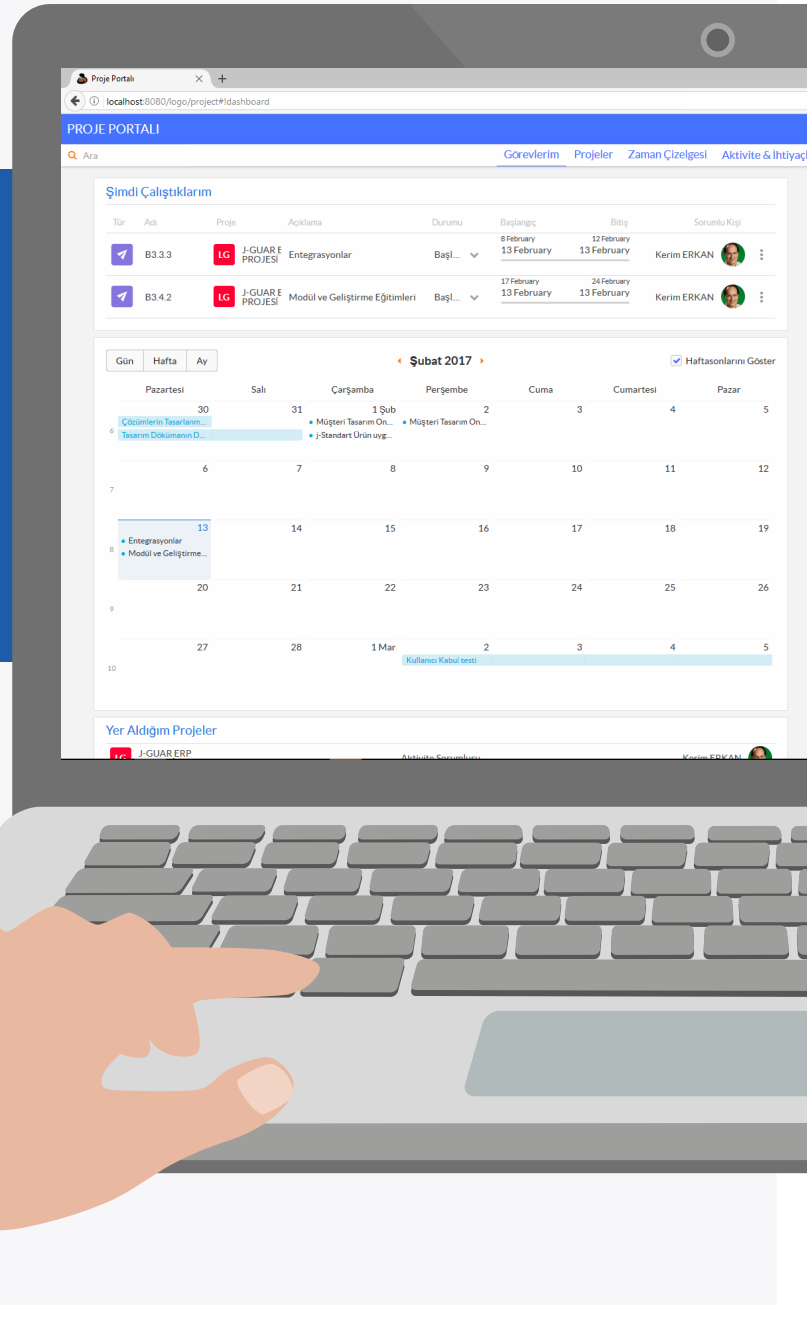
Proje Portalı × +

localhost:8080/logo/project#!dashboard

PROJE PORTALI

Ara

Görevlerim Projeler Zaman Çizelgesi Aktivite & İhtiyaçl

Şimdi Çalıştıklarım

| Tür | Adı | Proje | Açıklama | Durumu | Başlangıç | Bitiş | Sorumlu Kişi |
|---|---|---|---|---|---|---|---|
| | B3.3.3 | LG J-GUAR E PROJESİ | Entegrasyonlar | Başl... | 8 February 13 February | 12 February 13 February | Kerim ERKAN |
| | B3.4.2 | LG J-GUAR E PROJESİ | Modül ve Geliştirme Eğitimleri | Başl... | 17 February 13 February | 24 February 13 February | Kerim ERKAN |

Gün Hafta Ay

Şubat 2017

Haftasonlarını Göster

| | Pazartesi | Salı | Çarşamba | Perşembe | Cuma | Cumartesi | Pazar |
|---|---|---|---|---|---|---|---|
| 6 | 30 Çözümlerin Tasarlanım... Tasarım Dökümanın D... | 31 | 1 Şub Müşteri Tasarım On... j-Standart Ürün uyg... | 2 Müşteri Tasarım On... | 3 | 4 | 5 |
| 7 | 6 | 7 | 8 | 9 | 10 | 11 | 12 |
| 8 | 13 Entegrasyonlar Modül ve Geliştirme... | 14 | 15 | 16 | 17 | 18 | 19 |
| 9 | 20 | 21 | 22 | 23 | 24 | 25 | 26 |
| 10 | 27 | 28 | 1 Mar | 2 Kullanıcı Kabul testi | 3 | 4 | 5 |

Yer Aldığım Projeler

LG J-GUAR ERP Aktivite Sorumlusu Kerim ERKAN